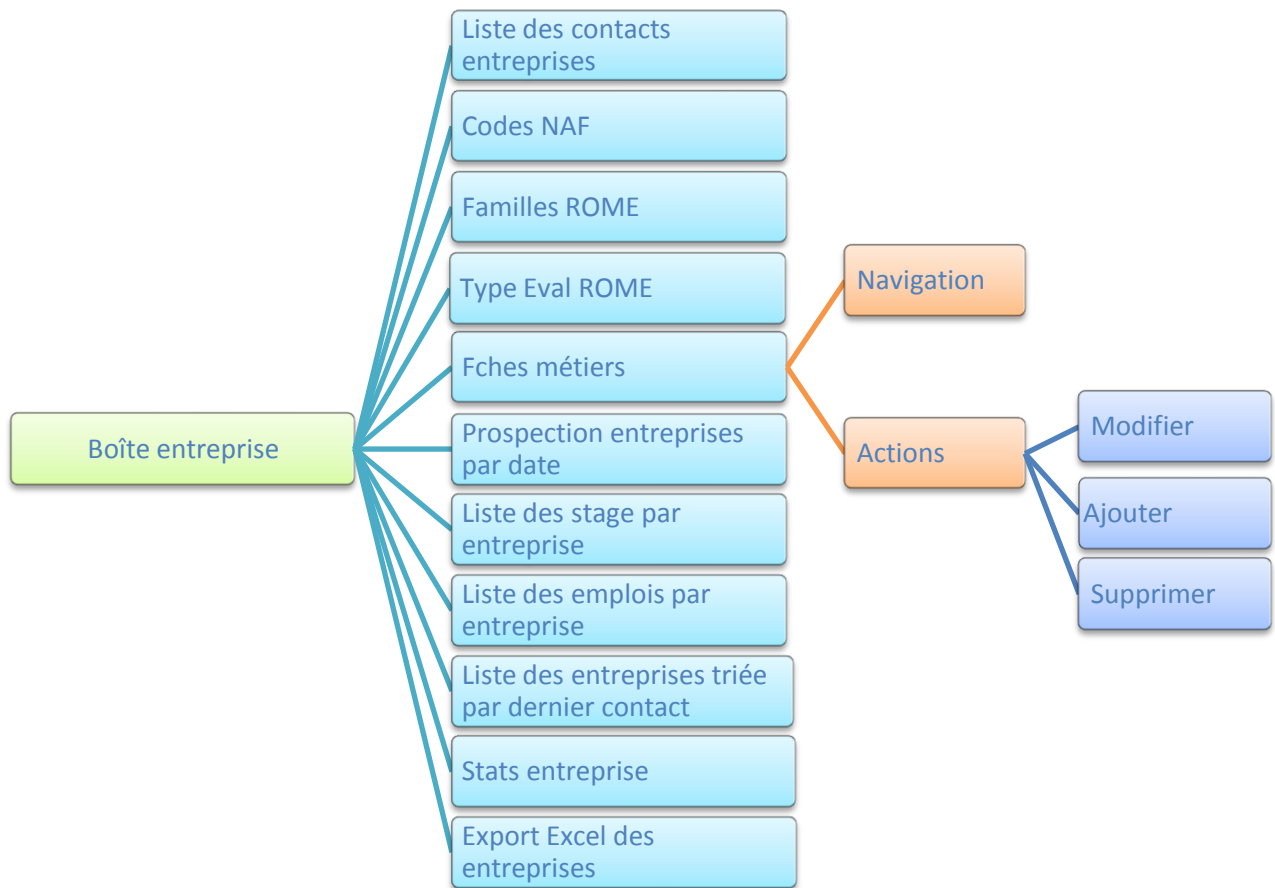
Boîte entreprise

Liste des contacts entreprises

Codes NAF

Familles ROME

Type Eval ROME

Fches métiers

Prospection entreprises par date

Liste des stage par entreprise

Liste des emplois par entreprise

Liste des entreprises triée par dernier contact

Stats entreprise

Export Excel des entreprises

Navigation

Actions

Modifier

Ajouter

Supprimer